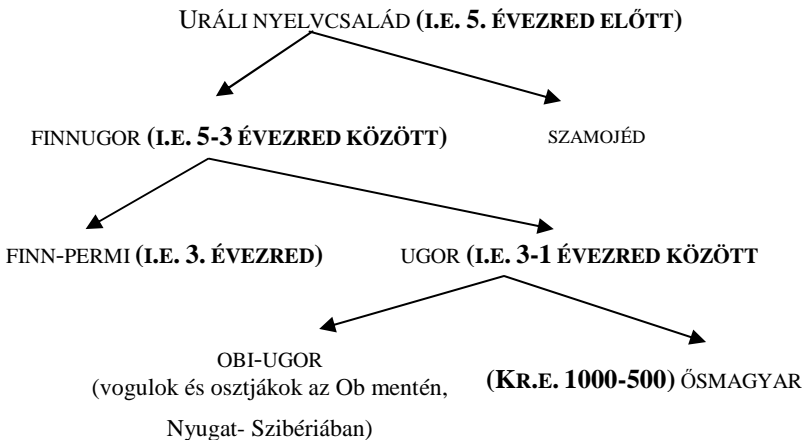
URÁLI NYELVCSALÁD (I.E. 5. ÉVEZRED ELŐTT)

FINNUGOR (I.E. 5-3 ÉVEZRED KÖZÖTT)

SZAMOJÉD

FINN-PERMI (I.E. 3. ÉVEZRED)

UGOR (I.E. 3-1 ÉVEZRED KÖZÖTT

OBI-UGOR
(vogulok és osztjákok az Ob mentén, Nyugat- Szibériában)

(KR.E. 1000-500) ŐSMAGYAR